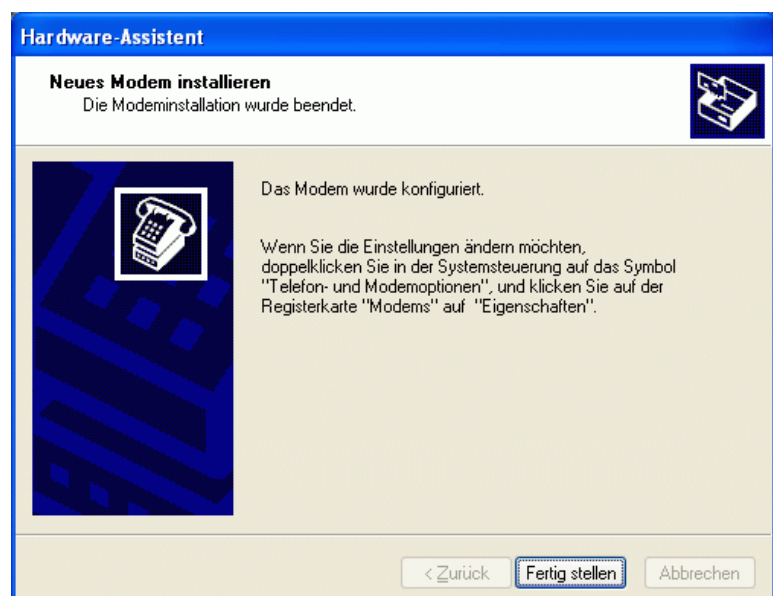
Hardware-Assistent

Neues Modem installieren
Die Modeminstallation wurde beendet.

Das Modem wurde konfiguriert.

Wenn Sie die Einstellungen ändern möchten, doppelklicken Sie in der Systemsteuerung auf das Symbol "Telefon- und Modemoptionen", und klicken Sie auf der Registerkarte "Modems" auf "Eigenschaften".

< Zurück | Fertig stellen | Abbrechen